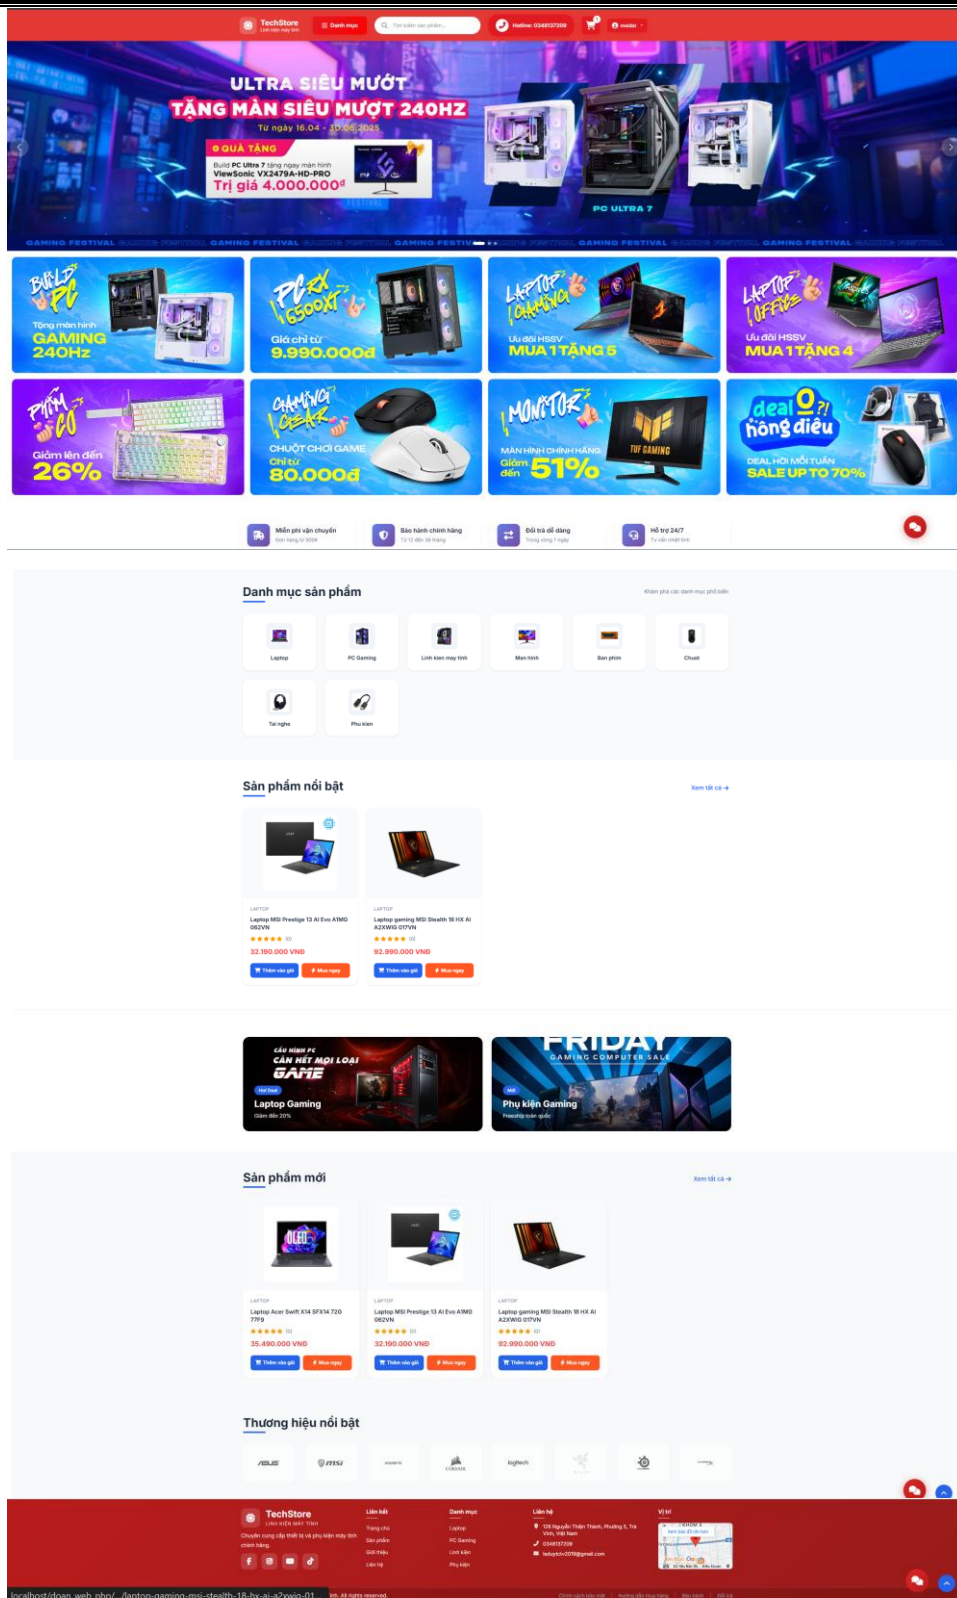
TechStore
Danh mục
Tìm kiếm sản phẩm...
Hotline: 0348137209
mobile

ULTRA SIÊU MƯỢT
TẶNG MÀN SIÊU MƯỢT 240HZ
Từ ngày 16.04 - 30.06.2025
QUÀ TẶNG
Build PC Ultra 7 tặng ngay màn hình ViewSonic VX2479A-HD-PRO
Trị giá 4.000.000đ
PC ULTRA 7
GAMING FESTIVAL GAMING FESTIVAL GAMING FESTIVAL GAMING FESTIVAL GAMING FESTIVAL GAMING FESTIVAL GAMING FESTIVAL GAMING FESTIVAL

BUILD PC
Tặng màn hình GAMING 240Hz

PC RX 6500XT
Giá chỉ từ 9.990.000đ

LAPTOP GAMING
Ưu đãi HSSV MUA 1 TẶNG 5

LAPTOP OFFICE
Ưu đãi HSSV MUA 1 TẶNG 4

PHÍM CƠ
Giảm lên đến 26%

GAMING GEAR
CHUỘT CHƠI GAME
Chỉ từ 80.000đ

MONITOR
MÀN HÌNH CHÍNH HÃNG
Giảm đến 51%
TUF GAMING

deal ổn hông điêu
DEAL HỜI MỖI TUẦN
SALE UP TO 70%

Miễn phí vận chuyển
Đơn hàng từ 500K
Bảo hành chính hãng
12-36 tháng
Đổi trả dễ dàng
Trong vòng 7 ngày
Hỗ trợ 24/7
Tư vấn nhiệt tình

Danh mục sản phẩm
Khám phá các danh mục phổ biến
Laptop
PC Gaming
Linh kiện máy tính
Màn hình
Bàn phím
Chuột
Tai nghe
Phụ kiện

Sản phẩm nổi bật
Xem tất cả →
LAPTOP
Laptop MSI Prestige 13 AI Evo A1MG 062VN
★★★★★ (0)
32.190.000 VNĐ
Thêm vào giỏ
Mua ngay
LAPTOP
Laptop gaming MSI Stealth 18 HX AI A2XWIG 017VN
★★★★★ (0)
92.990.000 VNĐ
Thêm vào giỏ
Mua ngay

CẤU HÌNH PC
CÂN HẾT MỌI LOẠI GAME
Hot Deal
Laptop Gaming
Giảm đến 20%

FRIDAY
GAMING COMPUTER SALE
Mới
Phụ kiện Gaming
Freeship toàn quốc

Sản phẩm mới
Xem tất cả →
LAPTOP
Laptop Acer Swift X14 SFX14 72G 77F9
★★★★★ (0)
35.490.000 VNĐ
Thêm vào giỏ
Mua ngay
LAPTOP
Laptop MSI Prestige 13 AI Evo A1MG 062VN
★★★★★ (0)
32.190.000 VNĐ
Thêm vào giỏ
Mua ngay
LAPTOP
Laptop gaming MSI Stealth 18 HX AI A2XWIG 017VN
★★★★★ (0)
92.990.000 VNĐ
Thêm vào giỏ
Mua ngay

Thương hiệu nổi bật
ASUS
msi
GIGABYTE
CORSAIR
logitech
RAZER
steelseries
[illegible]

TechStore
LINH KIỆN MÁY TÍNH
Chuyên cung cấp thiết bị và phụ kiện máy tính chính hãng.
Liên kết
Trang chủ
Sản phẩm
Giới thiệu
Liên hệ
Danh mục
Laptop
PC Gaming
Linh kiện
Phụ kiện
Liên hệ
126 Nguyễn Thiện Thành, Phường 5, Trà Vinh, Việt Nam
0348137209
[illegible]@gmail.com
Vị trí
localhost/doan_web_php/.../laptop-gaming-msi-stealth-18-hx-ai-a2xwig-01...
...nh. All rights reserved.
Chính sách bảo mật
Hướng dẫn mua hàng
Bảo hành
Đổi trả